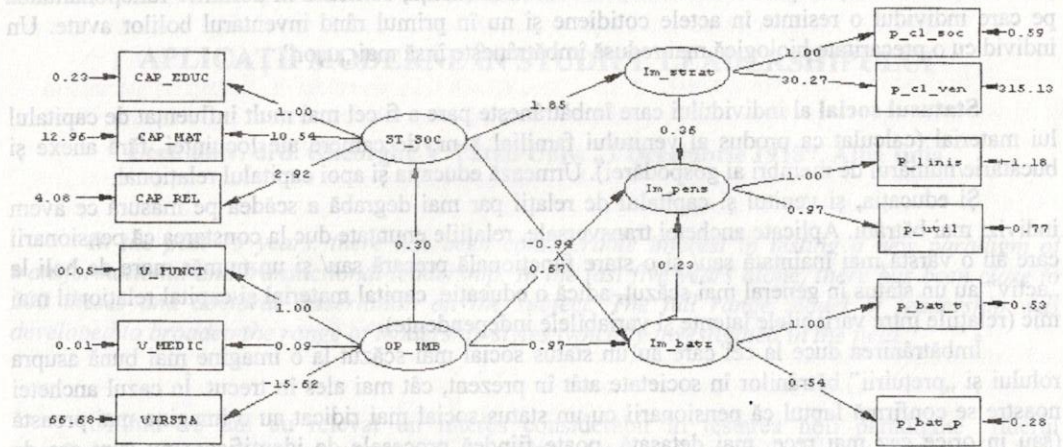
pe care individul o resimte în actele cotidiene şi nu în primul rând inventarul bunurilor avute. Un individ cu o precaritate biologică mai redusă îmbătrâneşte mai greu(?).

APLICAŢII MODELARE CU ECUAŢII STRUCTURALE

Statutul social al individului care îmbătrâneşte pare a fi cel mai mult influenţat de capitalul lui material (calculat ca produs al venitului familial, numărul de bunuri de folosinţă din anexe şi bucătărie, numărul de camere al gospodăriei). Urmează educaţia şi apoi capitalul relaţional.

Şi educaţia, şi venitul şi capitalul de relaţii par mai degrabă a scădea pe măsură ce avem în vedere persoane mai vârstnice. Aplicare anchetei transversale, relaţiile constate duc la constatarea că pensionarii care au o vârstă mai înaintată sau au o stare funcţională precară sau/ şi un număr mare de boli, le „pierd" au un status în general mai scăzut, a fost o educaţie, capital material, capital relaţional mai mic (relaţie între variabilele latente şi variabilele independente).

Îmbătrânirea duce la scăderea statutului social, care determină o imagine mai bună asupra rolului şi „preţului" bătrânilor în societate atât în prezent, cât mai ales în trecut. În cazul anchetei noastre se confirmă faptul că pensionarii cu un status social mai ridicat nu consideră că bătrâneţea este în prezent mai rea... mai defavorizată, poate fiindcă ...

0.23 → CAP_EDUC
12.96 → CAP_MAT
4.08 → CAP_REL
1.00
10.54
3.92
ST_SOC
0.05 → V_FUNCT
0.01 → V_MEDIC
55.58 → VIRSTA
1.00
0.09
-15.62
OP_IMB
0.30
1.85
-0.94
0.57
0.97
Im_strat
Im_pens
Im_batr
0.36
0.20
1.00
30.27
p_cl_soc ← 0.59
p_cl_ven ← 315.13
P_linis ← 1.18
p_util ← 0.77
0.97
p_bat_t ← 0.53
p_bat_p ← 0.28
0.54